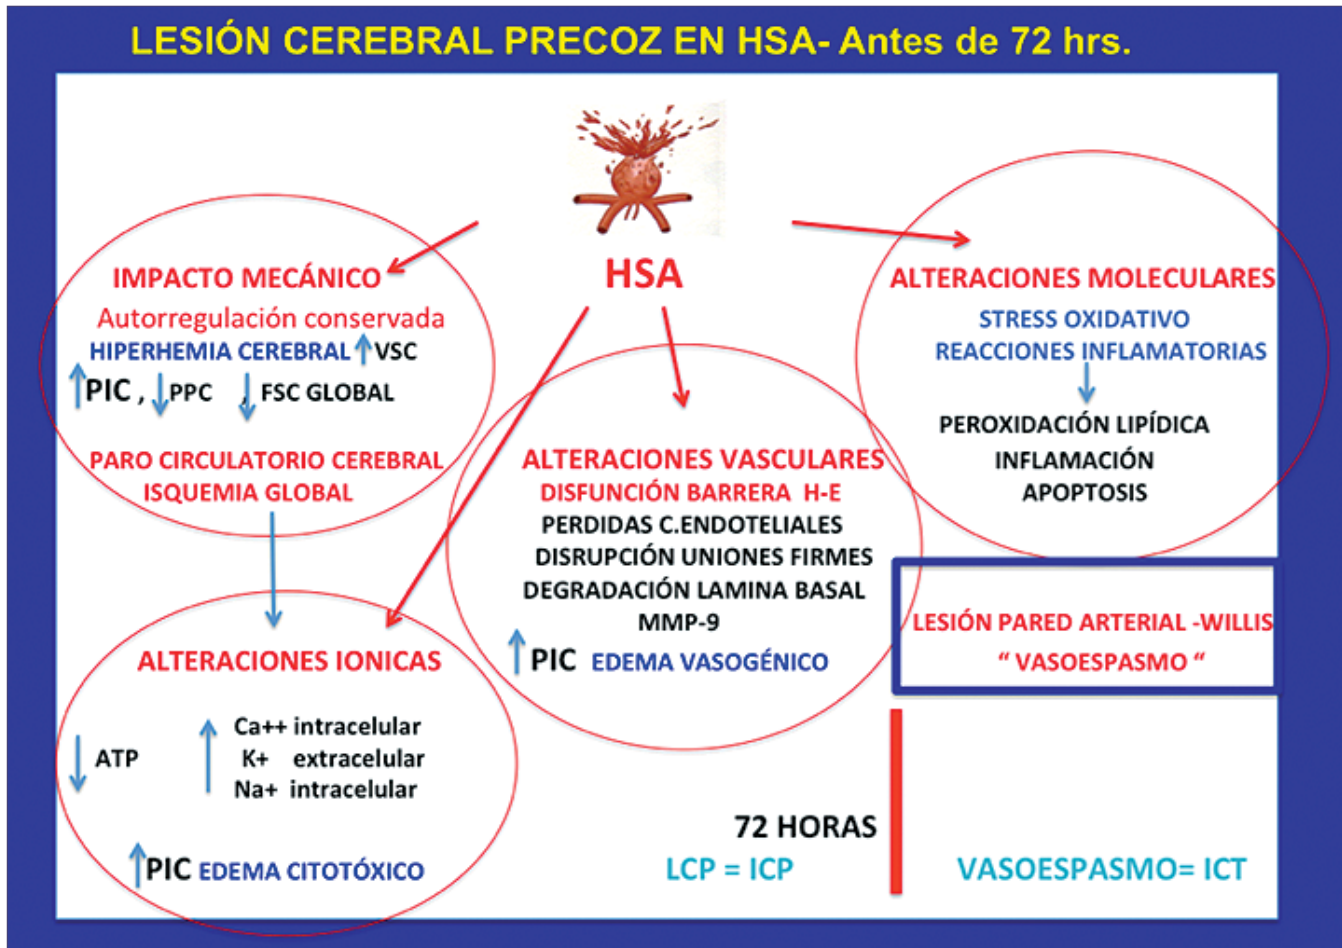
LESIÓN CEREBRAL PRECOZ EN HSA- Antes de 72 hrs.

HSA

IMPACTO MECÁNICO
Autorregulación conservada
HIPERHEMIA CEREBRAL ↑VSC
↑PIC , ↓PPC ↓ FSC GLOBAL
PARO CIRCULATORIO CEREBRAL
ISQUEMIA GLOBAL

ALTERACIONES VASCULARES
DISFUNCIÓN BARRERA H-E
PERDIDAS C.ENDOTELIALES
DISRUPCIÓN UNIONES FIRMES
DEGRADACIÓN LAMINA BASAL
MMP-9
↑PIC EDEMA VASOGÉNICO

ALTERACIONES MOLECULARES
STRESS OXIDATIVO
REACCIONES INFLAMATORIAS
↓
PEROXIDACIÓN LIPÍDICA
INFLAMACIÓN
APOPTOSIS

LESIÓN PARED ARTERIAL -WILLIS
" VASOESPASMO "

ALTERACIONES IONICAS
↓ ATP
↑ Ca++ intracelular
K+ extracelular
Na+ intracelular
↑PIC EDEMA CITOTÓXICO

72 HORAS
LCP = ICP
VASOESPASMO= ICT